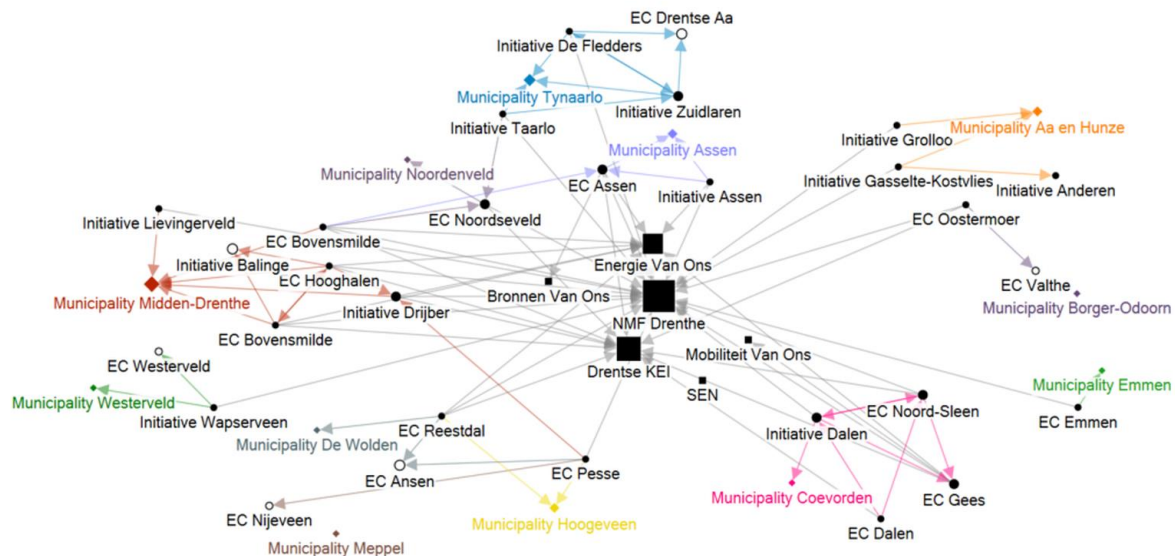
EC Drentse Aa
Initiative De Fledders
Municipality Tynaarlo
Initiative Zuidlaren
Initiative Taarlo
Municipality Assen
Initiative Grolloo
Municipality Aa en Hunze
Municipality Noordenveld
EC Assen
Initiative Assen
Initiative Gasselte-Kostvlies
Initiative Anderen
Initiative Lievingerveld
EC Noordseveld
EC Oostermoer
EC Bovensmilde
Initiative Balinge
Energie Van Ons
EC Hooghalen
EC Valthe
Municipality Midden-Drenthe
Bronnen Van Ons
Municipality Borger-Odoorn
Initiative Drijber
NMF Drenthe
EC Bovensmilde
EC Westerveld
Drentse KEI
Mobiliteit Van Ons
Municipality Emmen
Municipality Westerveld
SEN
Initiative Wapserveen
EC Noord-Sleen
EC Emmen
EC Reestdal
Initiative Dalen
Municipality De Wolden
EC Pesse
EC Ansen
Municipality Coevorden
EC Gees
EC Nijeveen
Municipality Hoogeveen
EC Dalen
Municipality Meppel